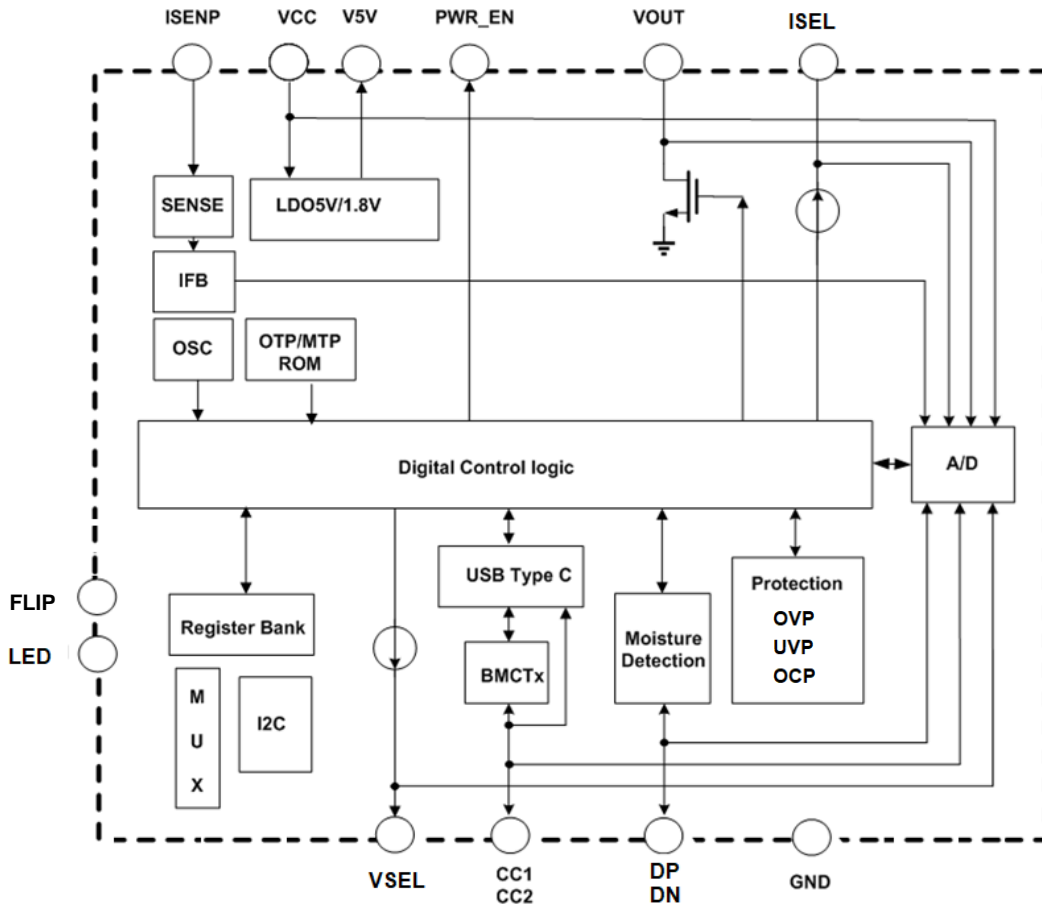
ISENP VCC V5V PWR_EN VOUT ISEL

SENSE

LDO5V/1.8V

IFB

OSC

OTP/MTP ROM

Digital Control logic

A/D

USB Type C

BMCTx

Moisture Detection

Protection
OVP
UVP
OCP

Register Bank

M
U
X

I2C

FLIP
LED

VSEL
CC1
CC2
DP
DN
GND